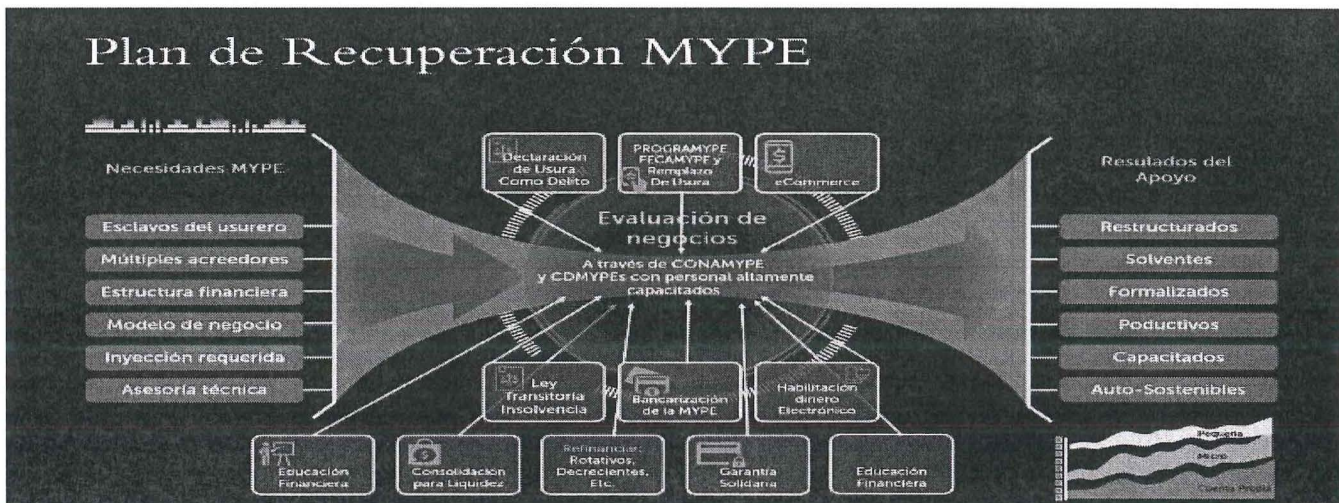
Plan de Recuperación MYPE

Necesidades MYPE

Esclavos del usurero

Múltiples acreedores

Estructura financiera

Modelo de negocio

Inyección requerida

Asesoría técnica

Declaración de Usura Como Delito

PROGRAMYPE FFCAMYPE y Remplazo De Usura

eCommerce

Evaluación de negocios

A través de CONAMYPE y CDMYPEs con personal altamente capacitados

Ley Transitoria Insolvencia

Bancarización de la MYPE

Habilitación dinero Electrónico

Educación Financiera

Consolidación para Liquidez

Refinanciar: Rotativos, Decrecientes, Etc.

Garantía Solidaria

Educación Financiera

Resulados del Apoyo

Restructurados

Solventes

Formalizados

Poductivos

Capacitados

Auto-Sostenibles

Pequeña

Micro

Cuenta Propia